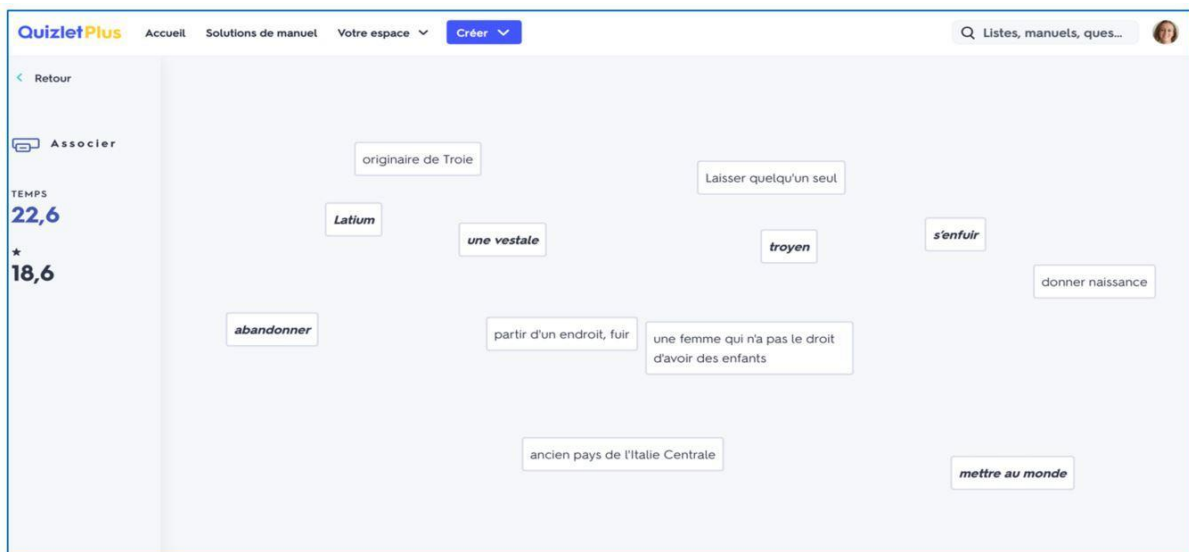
QuizletPlus Accueil Solutions de manuel Votre espace Créer

Listes, manuels, ques...

Retour

Associer

TEMPS
22,6

★
18,6

originaire de Troie

Laisser quelqu'un seul

Latium

une vestale

troyen

s'enfuir

donner naissance

abandonner

partir d'un endroit, fuir

une femme qui n'a pas le droit d'avoir des enfants

ancien pays de l'Italie Centrale

mettre au monde